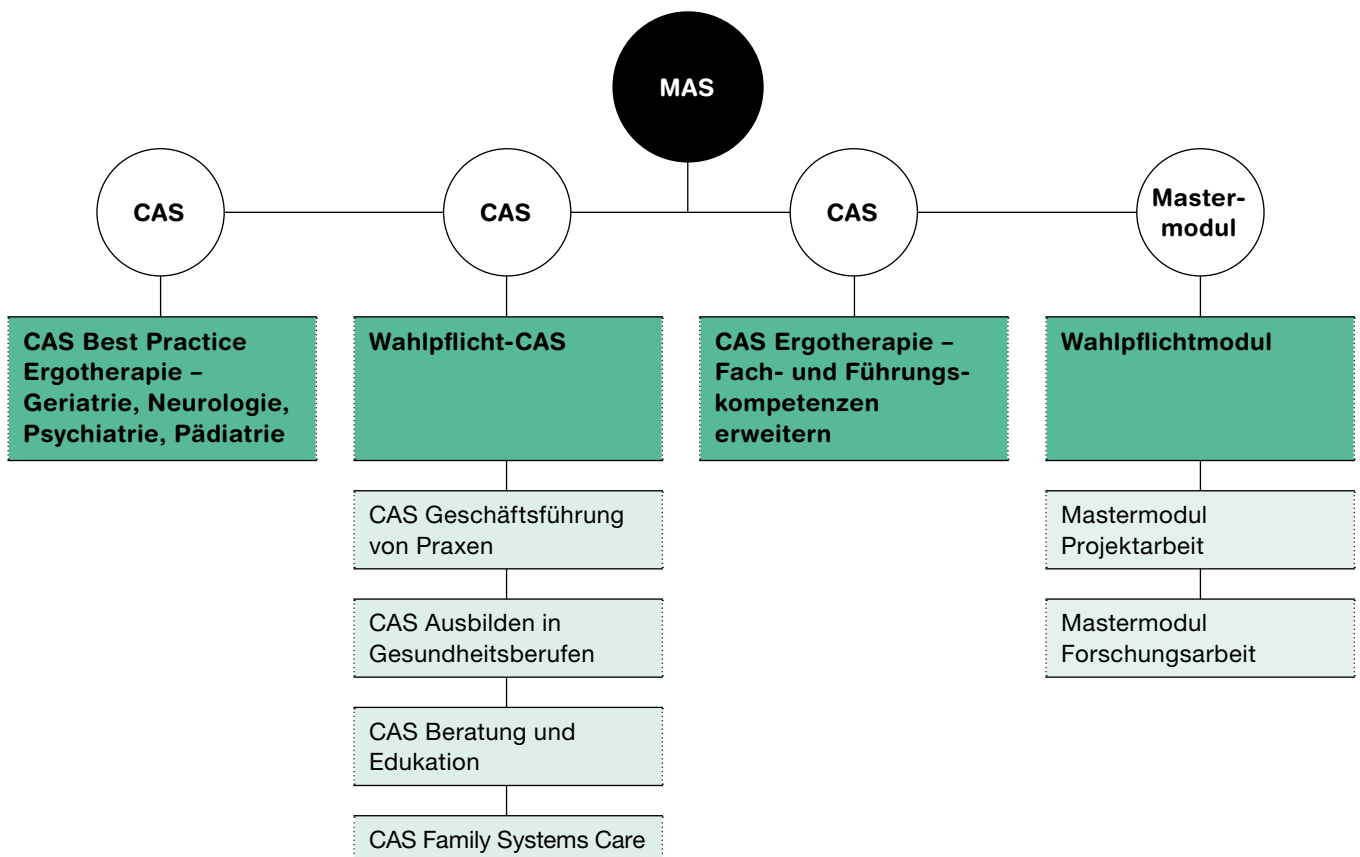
MAS

CAS

CAS

CAS

Master-
modul

CAS Best Practice Ergotherapie – Geriatrie, Neurologie, Psychiatrie, Pädiatrie

Wahlpflicht-CAS

CAS Geschäftsführung von Praxen

CAS Ausbilden in Gesundheitsberufen

CAS Beratung und Edukation

CAS Family Systems Care

CAS Ergotherapie – Fach- und Führungskompetenzen erweitern

Wahlpflichtmodul

Mastermodul Projektarbeit

Mastermodul Forschungsarbeit